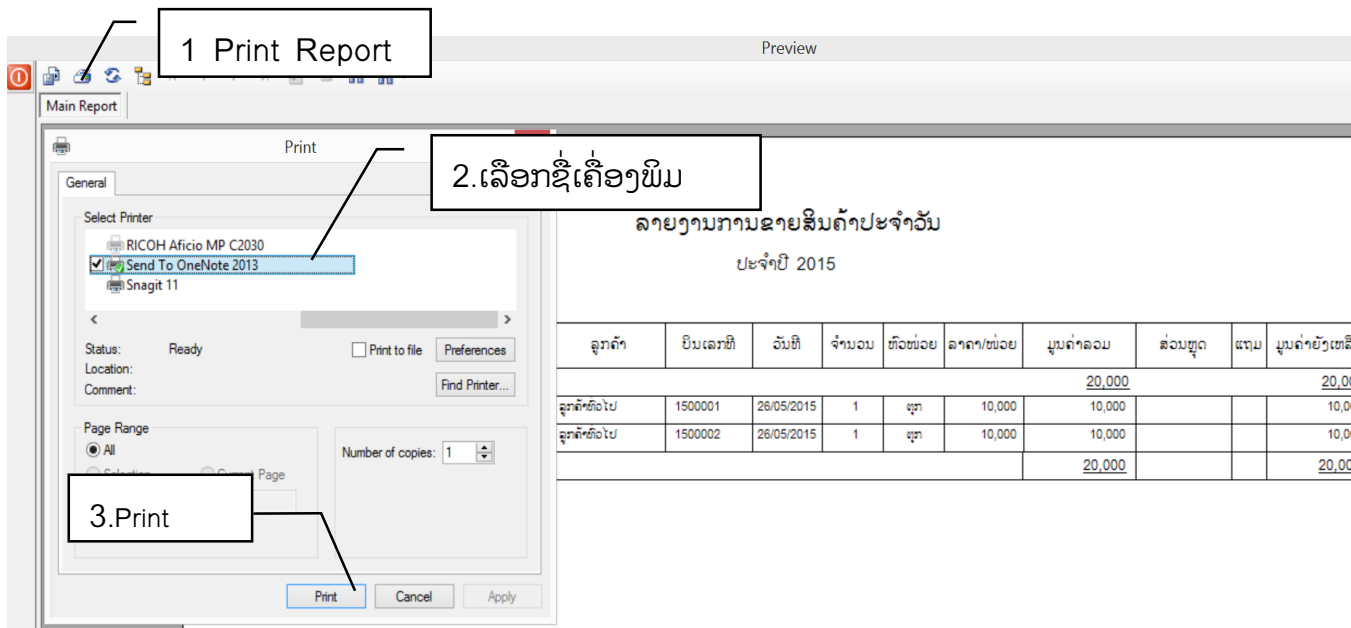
1 Print Report

Preview

Main Report

Print

General

2.ເລືອກຊື່ເຄື່ອງພິມ

Select Printer

RICOH Aficio MP C2030
Send To OneNote 2013
Snagit 11

Status: Ready
Location:
Comment:

Print to file

Preferences

Find Printer...

Page Range
All
Selection
Current Page

Number of copies: 1

3.Print

Print Cancel Apply

ລາຍງານການຂາຍສິນຄ້າປະຈຳວັນ

ປະຈຳປີ 2015

| ລູກຄ້າ | ບິນເລກທີ | ວັນທີ | ຈຳນວນ | ຫົວໜ່ວຍ | ລາຄາ/ໜ່ວຍ | ມູນຄ່າລວມ | ສ່ວນຫຼຸດ | ແຖມ | ມູນຄ່າຍັງເຫຼື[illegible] |
|---|---|---|---|---|---|---|---|---|---|
| | | | | | | 20,000 | | | 20,0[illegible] |
| ລູກຄ້າທົ່ວໄປ | 1500001 | 26/05/2015 | 1 | ຕຸກ | 10,000 | 10,000 | | | 10,0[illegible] |
| ລູກຄ້າທົ່ວໄປ | 1500002 | 26/05/2015 | 1 | ຕຸກ | 10,000 | 10,000 | | | 10,0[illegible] |
| | | | | | | 20,000 | | | 20,0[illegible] |